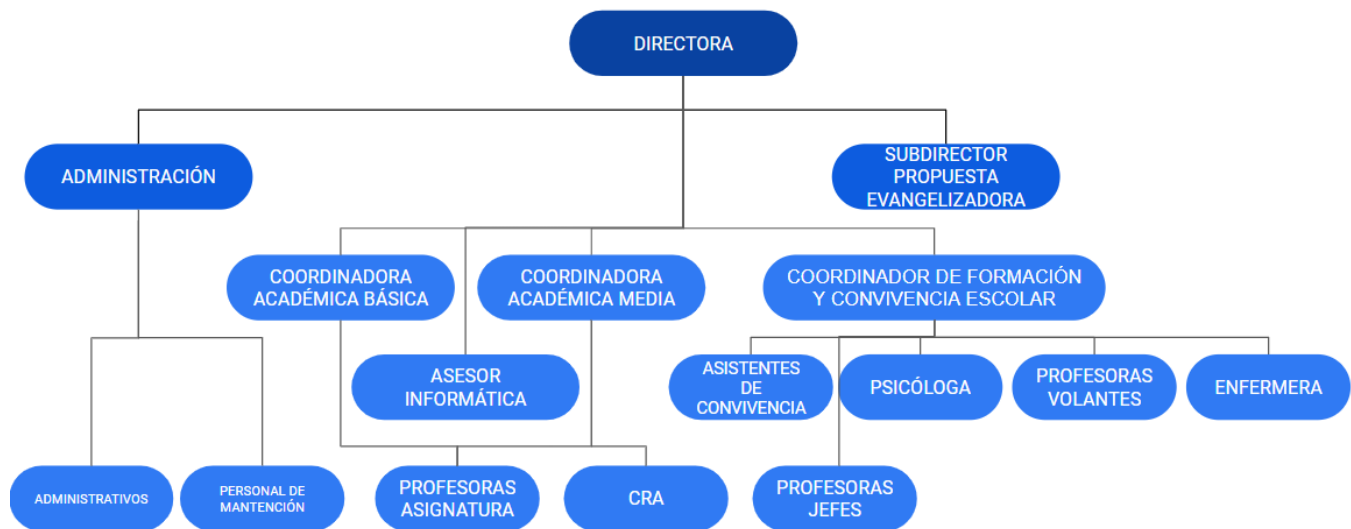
DIRECTORA

ADMINISTRACIÓN

SUBDIRECTOR PROPUESTA EVANGELIZADORA

COORDINADORA ACADÉMICA BÁSICA

COORDINADORA ACADÉMICA MEDIA

COORDINADOR DE FORMACIÓN Y CONVIVENCIA ESCOLAR

ASESOR INFORMÁTICA

ASISTENTES DE CONVIVENCIA

PSICÓLOGA

PROFESORAS VOLANTES

ENFERMERA

ADMINISTRATIVOS

PERSONAL DE MANTENCIÓN

PROFESORAS ASIGNATURA

CRA

PROFESORAS JEFES